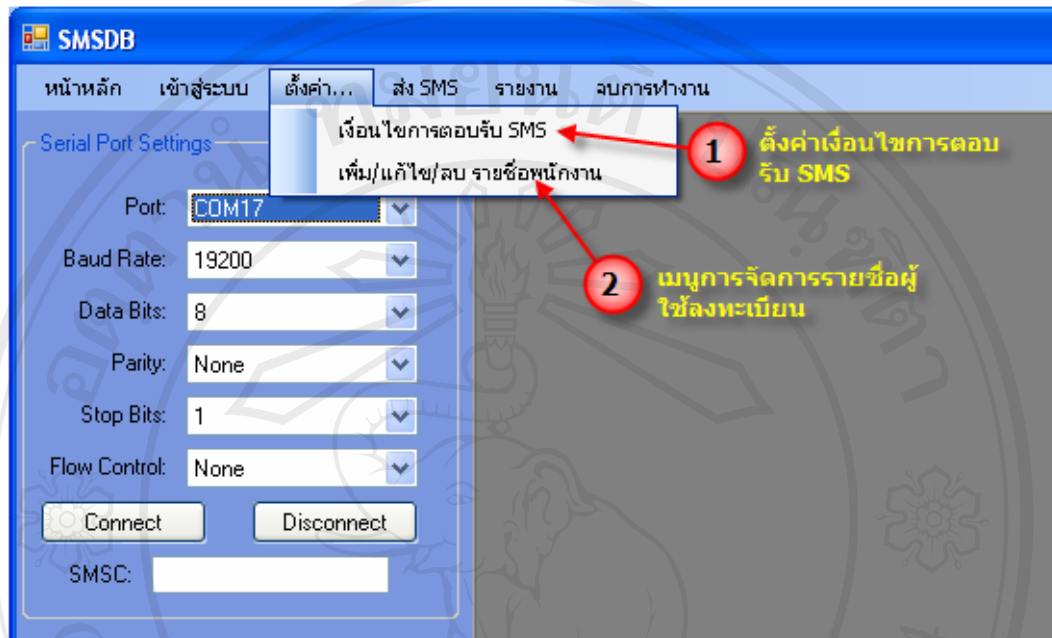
SMSDB

หน้าหลัก เข้าสู่ระบบ ตั้งค่า... ส่ง SMS รายงาน จบการทำงาน

เงื่อนไขการตอบรับ SMS
เพิ่ม/แก้ไข/ลบ รายชื่อพนักงาน

1 ตั้งค่าเงื่อนไขการตอบรับ SMS

2 เมนูการจัดการรายชื่อผู้ใช้ลงทะเบียน

Serial Port Settings

Port: COM17
Baud Rate: 19200
Data Bits: 8
Parity: None
Stop Bits: 1
Flow Control: None

Connect Disconnect

SMSC: